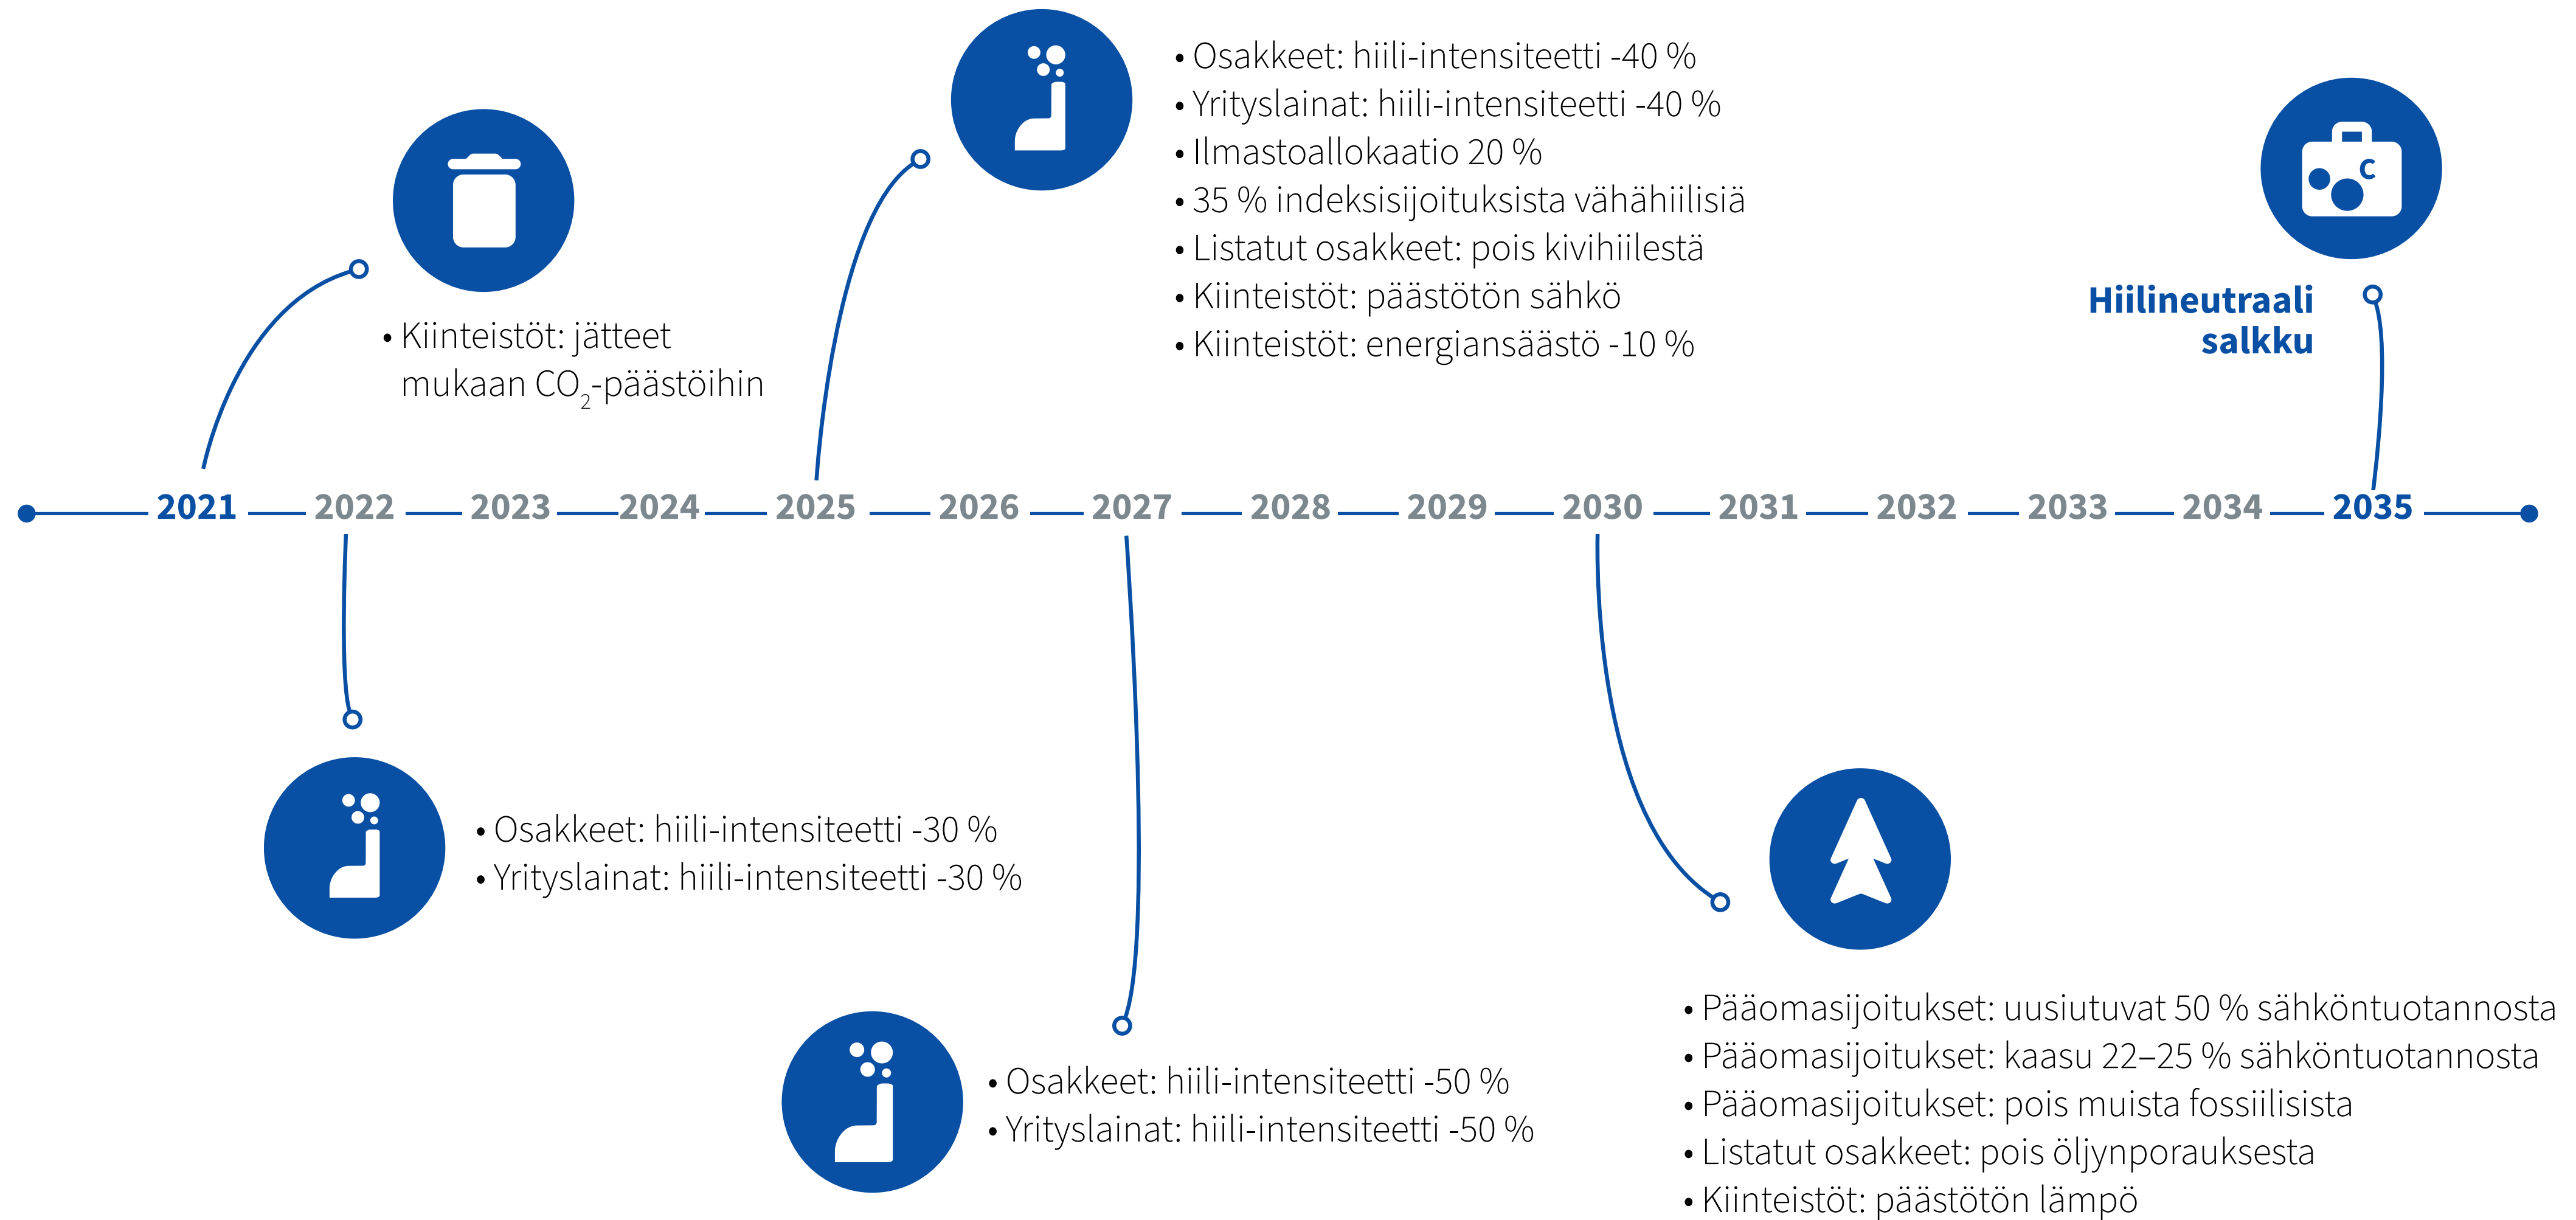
• Osakkeet: hiili-intensiteetti -40 %
• Yrityslainat: hiili-intensiteetti -40 %
• Ilmastoallokaatio 20 %
• 35 % indeksisijoituksista vähähiilisiä
• Listatut osakkeet: pois kivihiilestä
• Kiinteistöt: päästötön sähkö
• Kiinteistöt: energiansäästö -10 %

• Kiinteistöt: jätteet mukaan $CO_2$-päästöihin

Hiilineutraali salkku

2021 2022 2023 2024 2025 2026 2027 2028 2029 2030 2031 2032 2033 2034 2035

• Osakkeet: hiili-intensiteetti -30 %
• Yrityslainat: hiili-intensiteetti -30 %

• Osakkeet: hiili-intensiteetti -50 %
• Yrityslainat: hiili-intensiteetti -50 %

• Pääomasijoitukset: uusiutuvat 50 % sähköntuotannosta
• Pääomasijoitukset: kaasu 22–25 % sähköntuotannosta
• Pääomasijoitukset: pois muista fossiilisista
• Listatut osakkeet: pois öljynporauksesta
• Kiinteistöt: päästötön lämpö